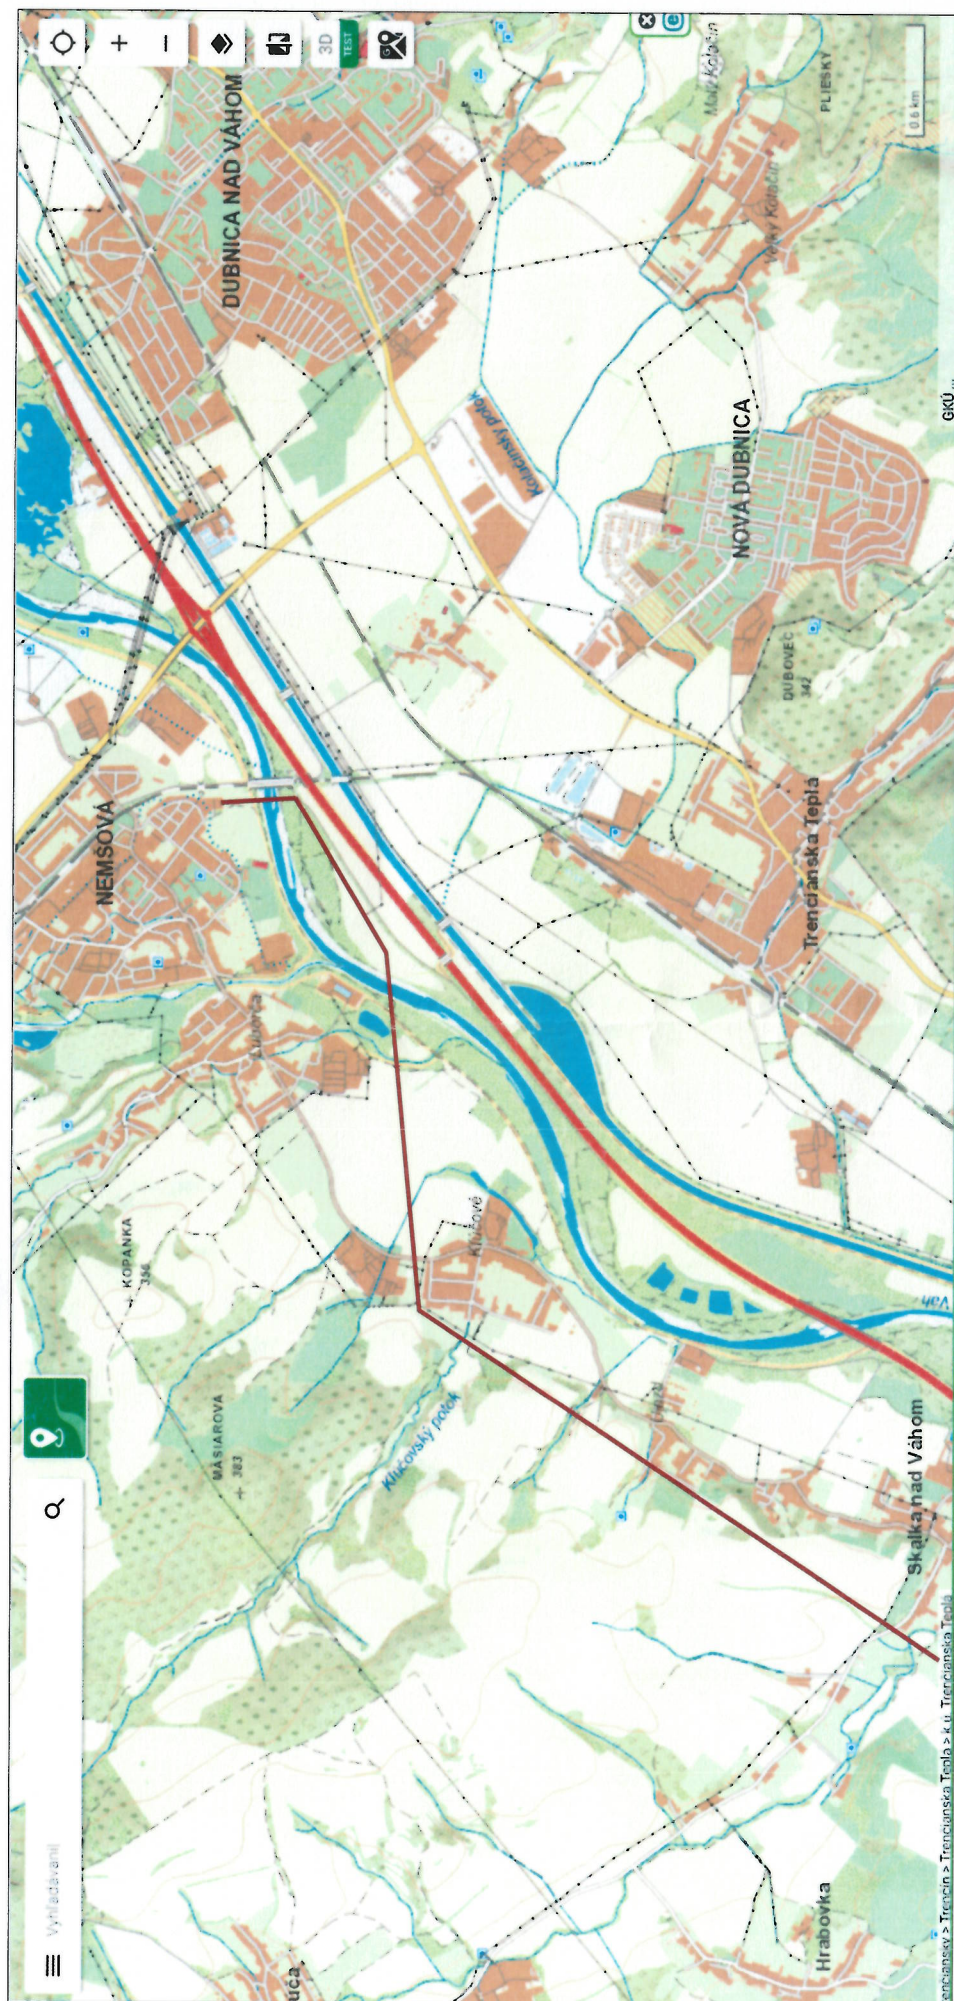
3D
TEST
DUBNICA NAD VÁHOM
Malý Kolačín
Veľký Kolačín
PLIESKY
0.6 km
Kolačínsky potok
NOVÁ DUBNICA
DUBOVEC
342
Trenčianska Teplá
NEMŠOVÁ
Ľuborča
KOPANKA
338
Kľúčové
Váh
MAŠIAROVA
383
Kľúčovský potok
Skalka nad Váhom
Vyhľadávanie
GKÚ
enčiansky > Trenčín > Trenčianska Teplá > k.ú. Trenčianska Teplá
Hrabovka
úča